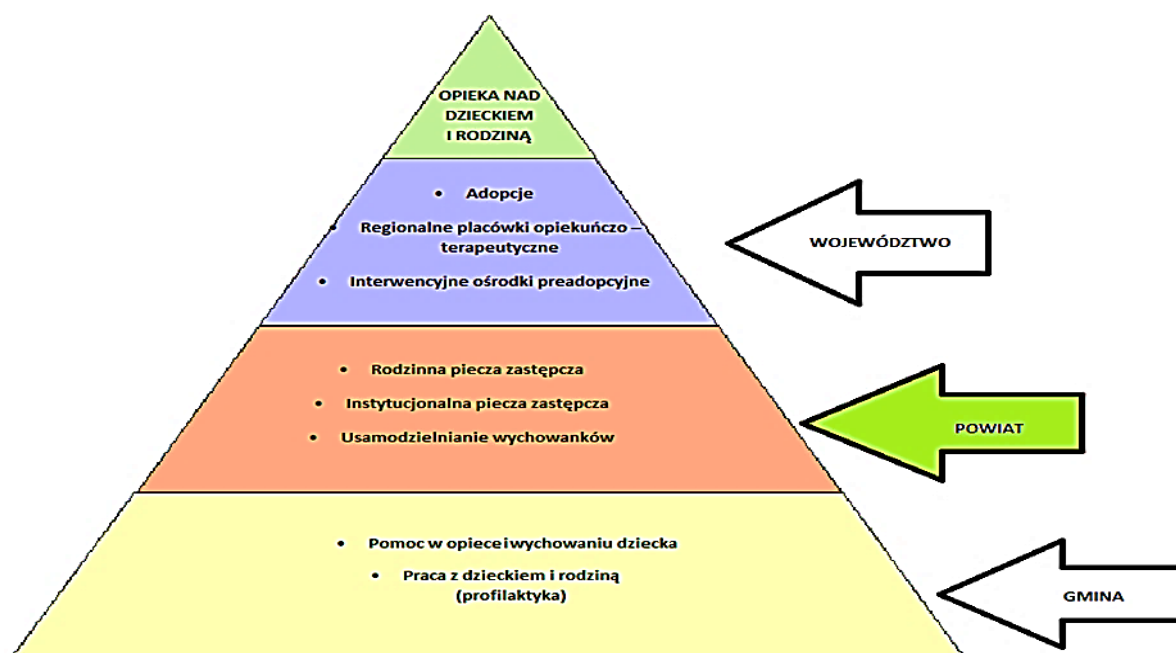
OPIEKA NAD DZIECKIEM I RODZINĄ

• Adopcje

• Regionalne placówki opiekuńczo – terapeutyczne

• Interwencyjne ośrodki preadopcyjne

WOJEWÓDZTWO

• Rodzinna piecza zastępcza

• Instytucjonalna piecza zastępcza

• Usamodzielnianie wychowanków

POWIAT

• Pomoc w opiece i wychowaniu dziecka

• Praca z dzieckiem i rodziną (profilaktyka)

GMINA